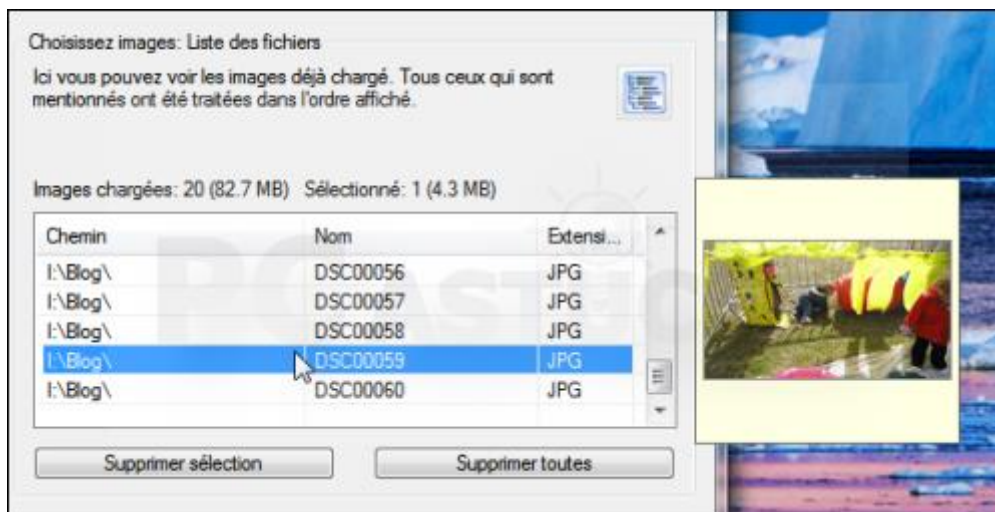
Choisissez images: Liste des fichiers

Ici vous pouvez voir les images déjà chargé. Tous ceux qui sont mentionnés ont été traitées dans l'ordre affiché.

Images chargées: 20 (82.7 MB)   Sélectionné: 1 (4.3 MB)

| Chemin | Nom | Extensi... |
|---|---|---|
| I:\Blog\ | DSC00056 | JPG |
| I:\Blog\ | DSC00057 | JPG |
| I:\Blog\ | DSC00058 | JPG |
| I:\Blog\ | DSC00059 | JPG |
| I:\Blog\ | DSC00060 | JPG |

Supprimer sélection

Supprimer toutes